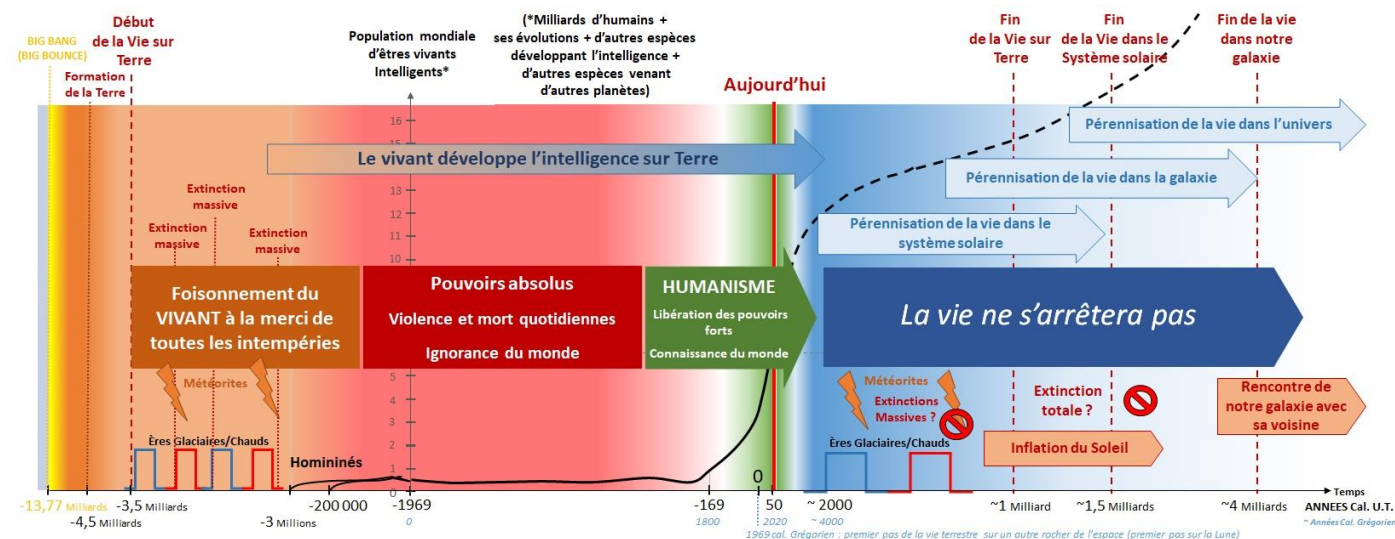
BIG BANG
(BIG BOUNCE)

Formation de la Terre

Début de la Vie sur Terre

Population mondiale d'êtres vivants Intelligents*

(*Milliards d'humains + ses évolutions + d'autres espèces développant l'intelligence + d'autres espèces venant d'autres planètes)

Aujourd'hui

Fin de la Vie sur Terre

Fin de la Vie dans le Système solaire

Fin de la vie dans notre galaxie

Pérennisation de la vie dans l'univers

Le vivant développe l'intelligence sur Terre

Pérennisation de la vie dans la galaxie

Pérennisation de la vie dans le système solaire

Extinction massive

Extinction massive

Extinction massive

16
15
14
13
12
11
10
5
4
3
2
1

Foisonnement du VIVANT à la merci de toutes les intempéries

Pouvoirs absolus
Violence et mort quotidiennes
Ignorance du monde

HUMANISME
Libération des pouvoirs forts
Connaissance du monde

La vie ne s'arrêtera pas

Météorites

Météorites
Extinctions Massives ?

Extinction totale ?

Rencontre de notre galaxie avec sa voisine

Ères Glaciaires/Chauds

Homininés

0

Ères Glaciaires/Chauds

Inflation du Soleil

-13,77 Milliards
-4,5 Milliards
-3,5 Milliards
-3 Millions
-200 000
-1969
0
-169
1800
50
2020
~ 2000
~ 4000
~1 Milliard
~1,5 Milliards
~4 Milliards
Temps
ANNEES Cal. U.T.
~ Années Cal. Grégorien

1969 cal. Grégorien : premier pas de la vie terrestre sur un autre rocher de l'espace (premier pas sur la Lune)